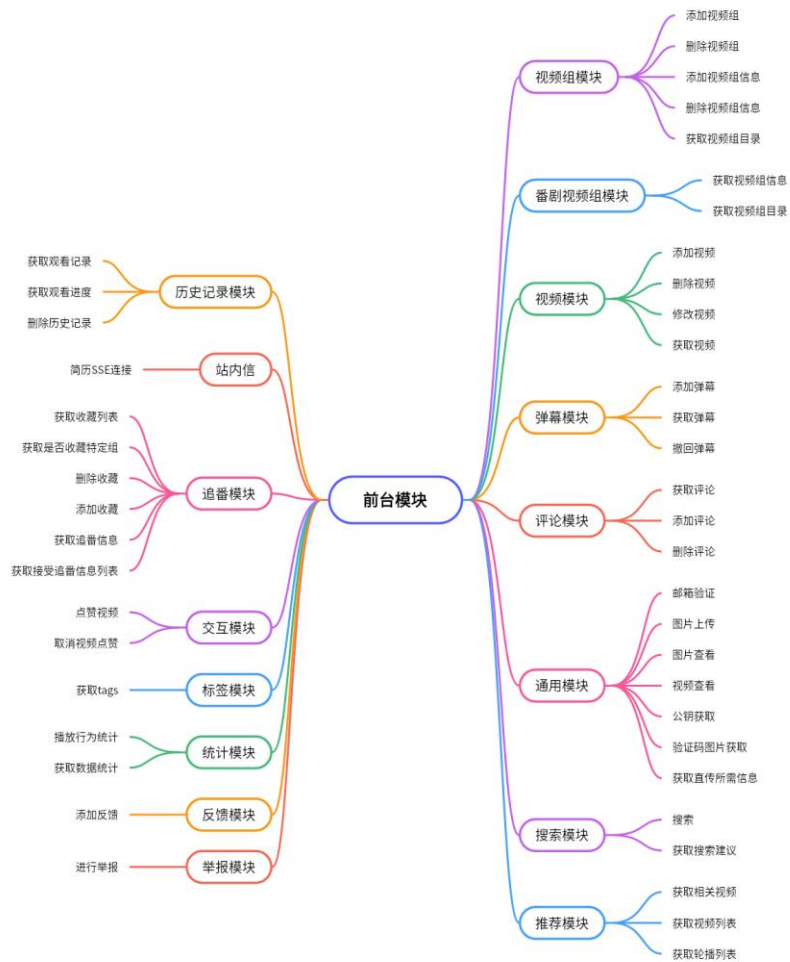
前台模块

视频组模块
添加视频组
删除视频组
添加视频组信息
删除视频组信息
获取视频组目录

番剧视频组模块
获取视频组信息
获取视频组目录

视频模块
添加视频
删除视频
修改视频
获取视频

弹幕模块
添加弹幕
获取弹幕
撤回弹幕

评论模块
获取评论
添加评论
删除评论

通用模块
邮箱验证
图片上传
图片查看
视频查看
公钥获取
验证码图片获取
获取直传所需信息

搜索模块
搜索
获取搜索建议

推荐模块
获取相关视频
获取视频列表
获取轮播列表

历史记录模块
获取观看记录
获取观看进度
删除历史记录

站内信
简历SSE连接

追番模块
获取收藏列表
获取是否收藏特定组
删除收藏
添加收藏
获取追番信息
获取接受追番信息列表

交互模块
点赞视频
取消视频点赞

标签模块
获取tags

统计模块
播放行为统计
获取数据统计

反馈模块
添加反馈

举报模块
进行举报